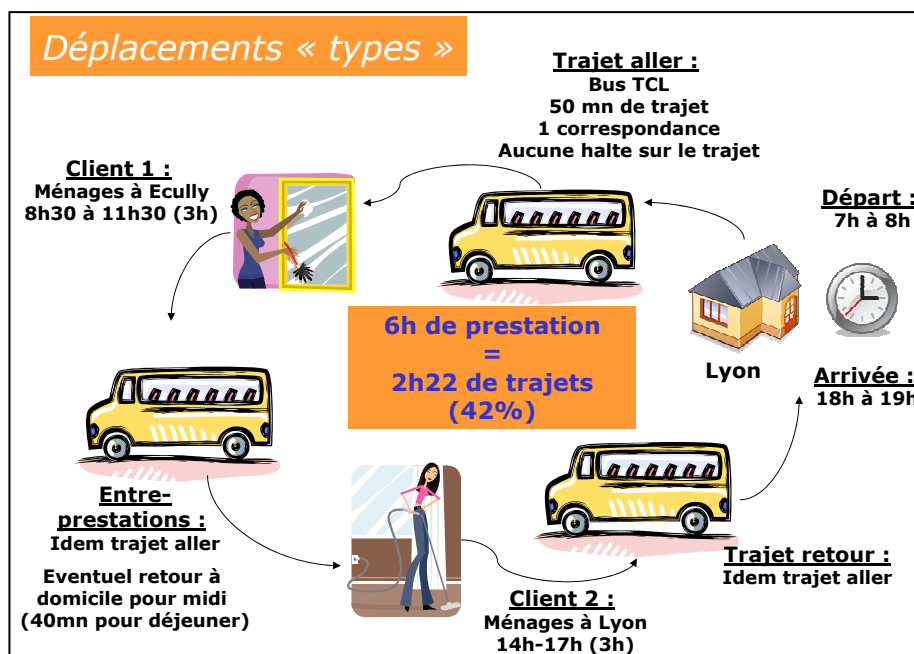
Déplacements « types »

Trajet aller :
Bus TCL
50 mn de trajet
1 correspondance
Aucune halte sur le trajet

Client 1 :
Ménages à Ecully
8h30 à 11h30 (3h)

Départ :
7h à 8h

6h de prestation
=
2h22 de trajets
(42%)

Lyon

Arrivée :
18h à 19h

Entre-prestations :
Idem trajet aller

Eventuel retour à domicile pour midi
(40mn pour déjeuner)

Trajet retour :
Idem trajet aller

Client 2 :
Ménages à Lyon
14h-17h (3h)